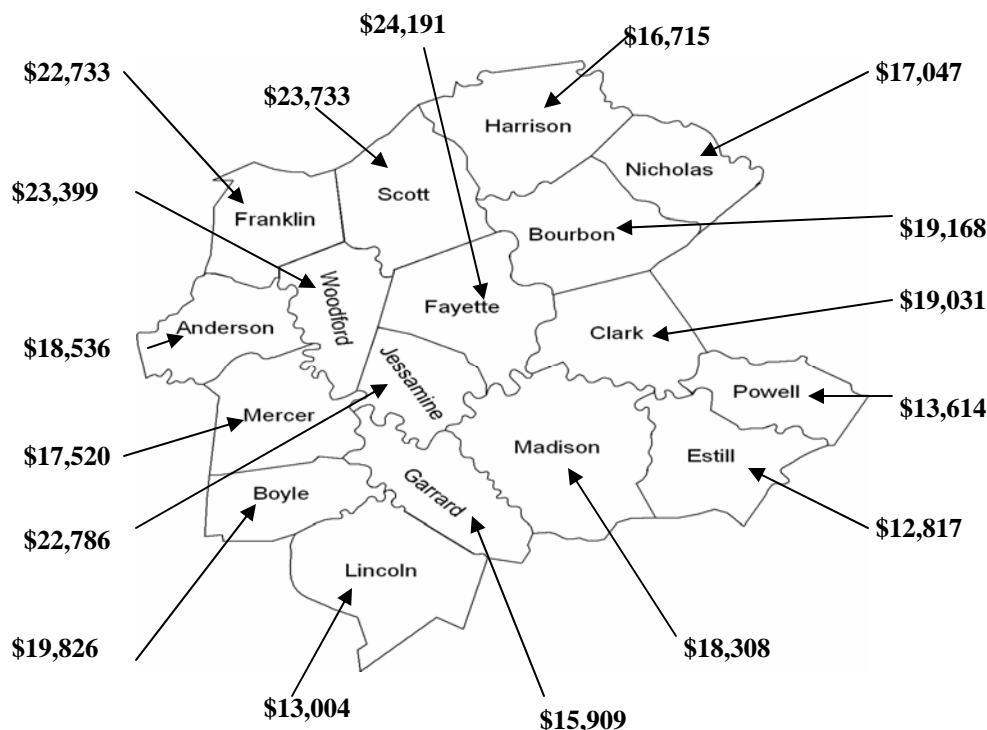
$24,191

$16,715

$22,733

$23,733

$17,047

Harrison

Nicholas

Scott

Franklin

$23,399

Bourbon

$19,168

Woodford

Fayette

$19,031

Anderson

Clark

$18,536

Jessamine

Powell

$13,614

Mercer

$17,520

Madison

Estill

Garrard

Boyle

$12,817

$22,786

Lincoln

$19,826

$18,308

$13,004

$15,909